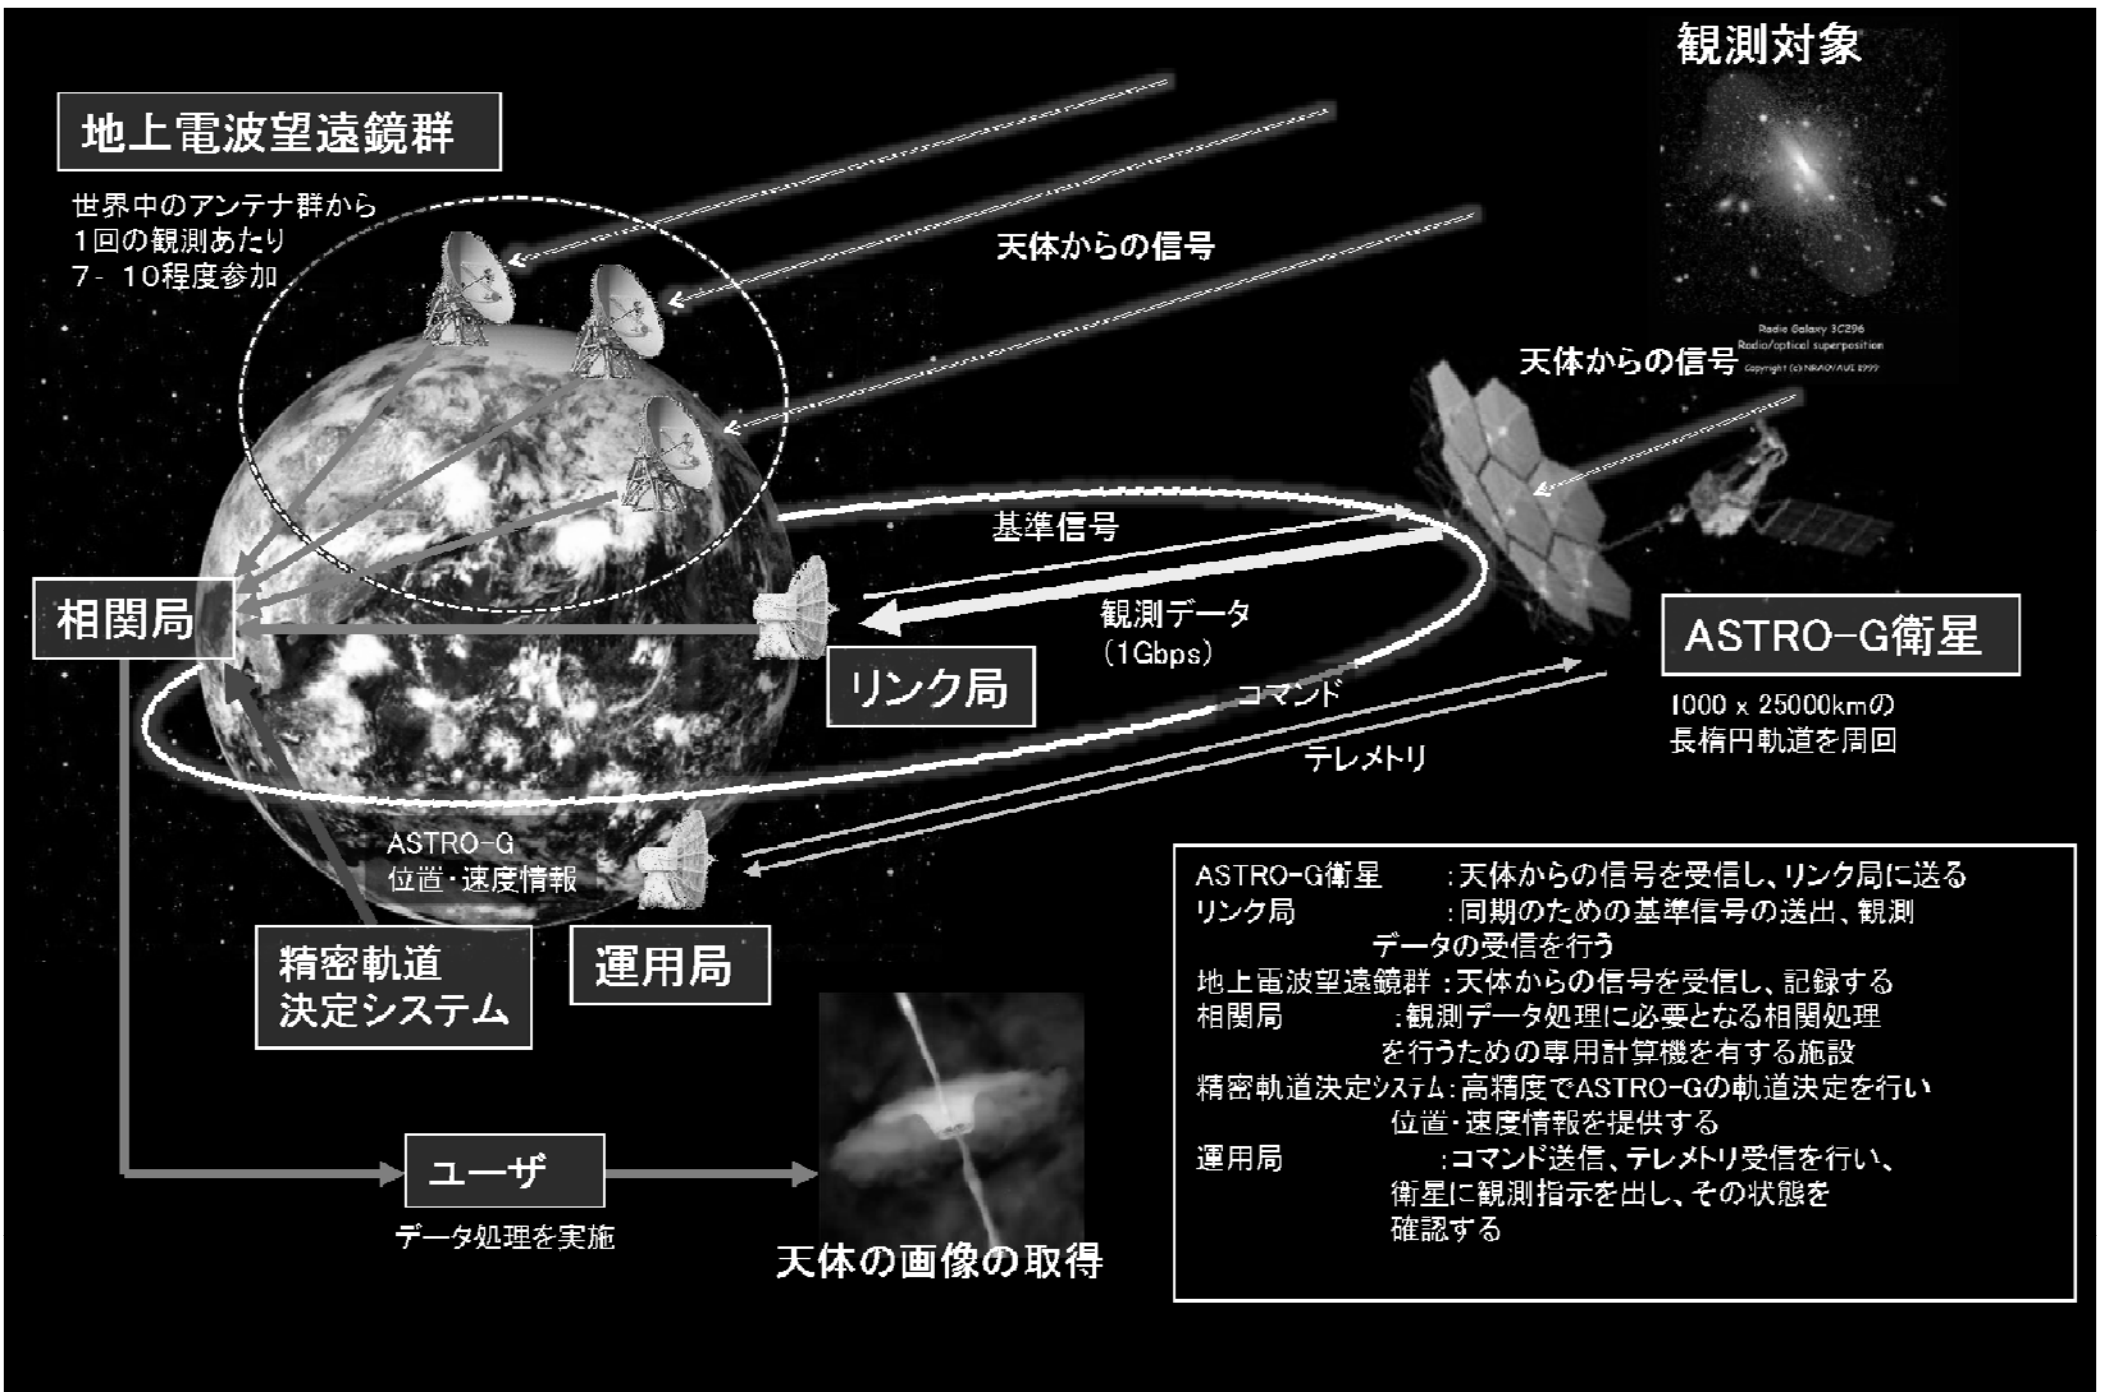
観測対象

Radio Galaxy 3C296
Radio/optical superposition
Copyright (c) NRAO/AUI 1999

地上電波望遠鏡群

世界中のアンテナ群から
1回の観測あたり
7- 10程度参加

天体からの信号

天体からの信号

基準信号

観測データ
(1Gbps)

コマンド

テレメトリ

相関局

リンク局

ASTRO-G衛星

1000 x 25000kmの
長楕円軌道を周回

ASTRO-G
位置・速度情報

精密軌道
決定システム

運用局

ASTRO-G衛星 :天体からの信号を受信し、リンク局に送る
リンク局 :同期のための基準信号の送出、観測データの受信を行う
地上電波望遠鏡群 :天体からの信号を受信し、記録する
相関局 :観測データ処理に必要となる相関処理を行うための専用計算機を有する施設
精密軌道決定システム:高精度でASTRO-Gの軌道決定を行い位置・速度情報を提供する
運用局 :コマンド送信、テレメトリ受信を行い、衛星に観測指示を出し、その状態を確認する

ユーザ

データ処理を実施

天体の画像の取得